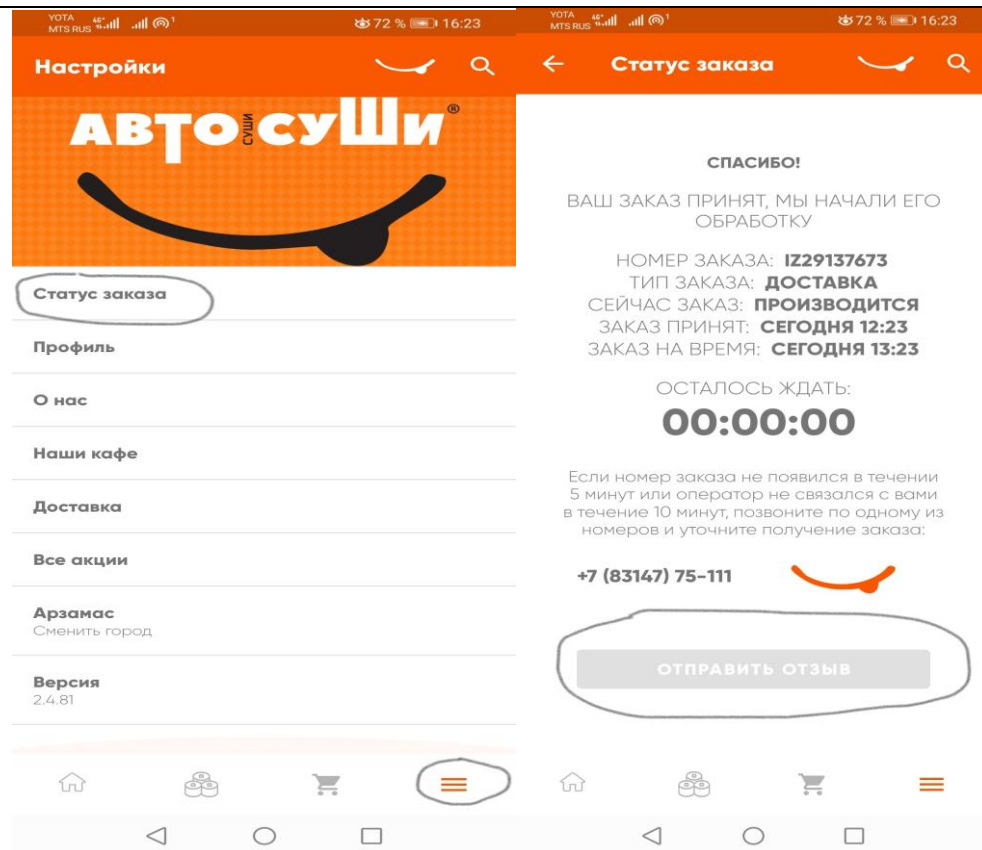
YOTA MTS RUS 4G 72 % 16:23

Настройки

АВТО СУШИ СУШИ®

Статус заказа

Профиль

О нас

Наши кафе

Доставка

Все акции

Арзамас
Сменить город

Версия
2.4.81

YOTA MTS RUS 4G 72 % 16:23

Статус заказа

СПАСИБО!

ВАШ ЗАКАЗ ПРИНЯТ, МЫ НАЧАЛИ ЕГО ОБРАБОТКУ

НОМЕР ЗАКАЗА: IZ29137673
ТИП ЗАКАЗА: ДОСТАВКА
СЕЙЧАС ЗАКАЗ: ПРОИЗВОДИТСЯ
ЗАКАЗ ПРИНЯТ: СЕГОДНЯ 12:23
ЗАКАЗ НА ВРЕМЯ: СЕГОДНЯ 13:23

ОСТАЛОСЬ ЖДАТЬ:
00:00:00

Если номер заказа не появился в течении 5 минут или оператор не связался с вами в течение 10 минут, позвоните по одному из номеров и уточните получение заказа:

+7 (83147) 75-111

ОТПРАВИТЬ ОТЗЫВ